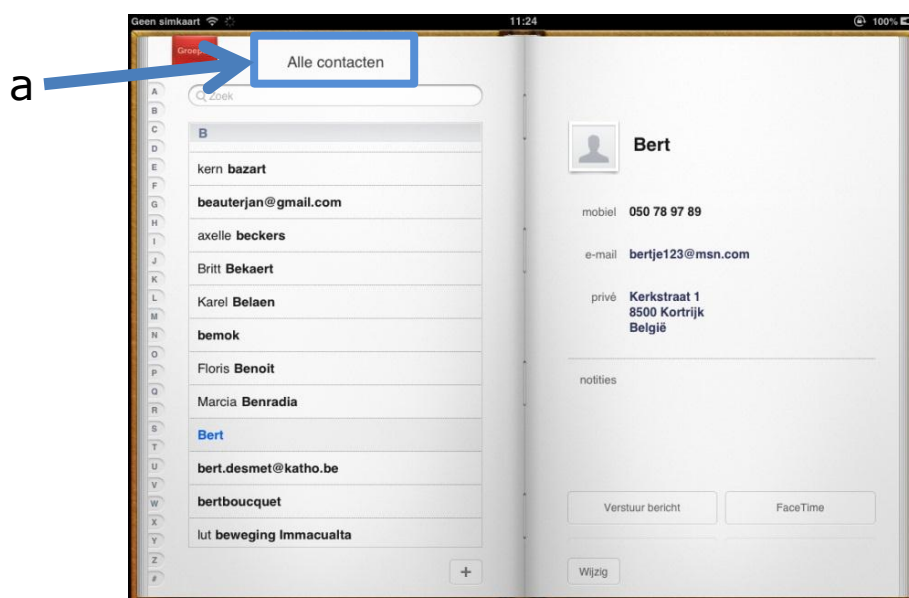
a

Geen simkaart 11:24 100%

Groep

Alle contacten

Zoek

A
B
C
D
E
F
G
H
I
J
K
L
M
N
O
P
Q
R
S
T
U
V
W
X
Y
Z
#

B

kern **bazart**

**beauterjan@gmail.com**

axelle **beckers**

Britt **Bekaert**

Karel **Belaen**

**bemok**

Floris **Benoit**

Marcia **Benradia**

**Bert**

**bert.desmet@katho.be**

**bertboucquet**

lut **beweging Immacualta**

+

**Bert**

mobiel **050 78 97 89**

e-mail **bertje123@msn.com**

privé **Kerkstraat 1**
**8500 Kortrijk**
**België**

notities

Verstuur bericht

FaceTime

Wijzig